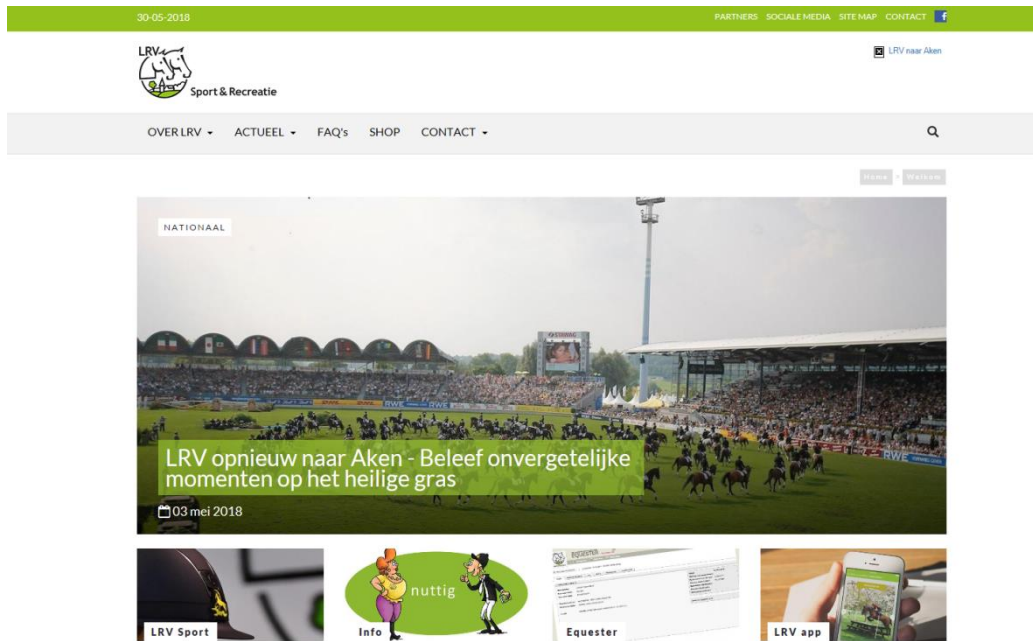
30-05-2018

PARTNERS SOCIALE MEDIA SITE MAP CONTACT

LRV

Sport & Recreatie

LRV naar Aken

OVER LRV ▾ ACTUEEL ▾ FAQ's SHOP CONTACT ▾

Home » Nieuws

NATIONAAL

LRV opnieuw naar Aken - Beleef onvergetelijke momenten op het heilige gras

03 mei 2018

LRV Sport

nuttig

Info

Equester

LRV app